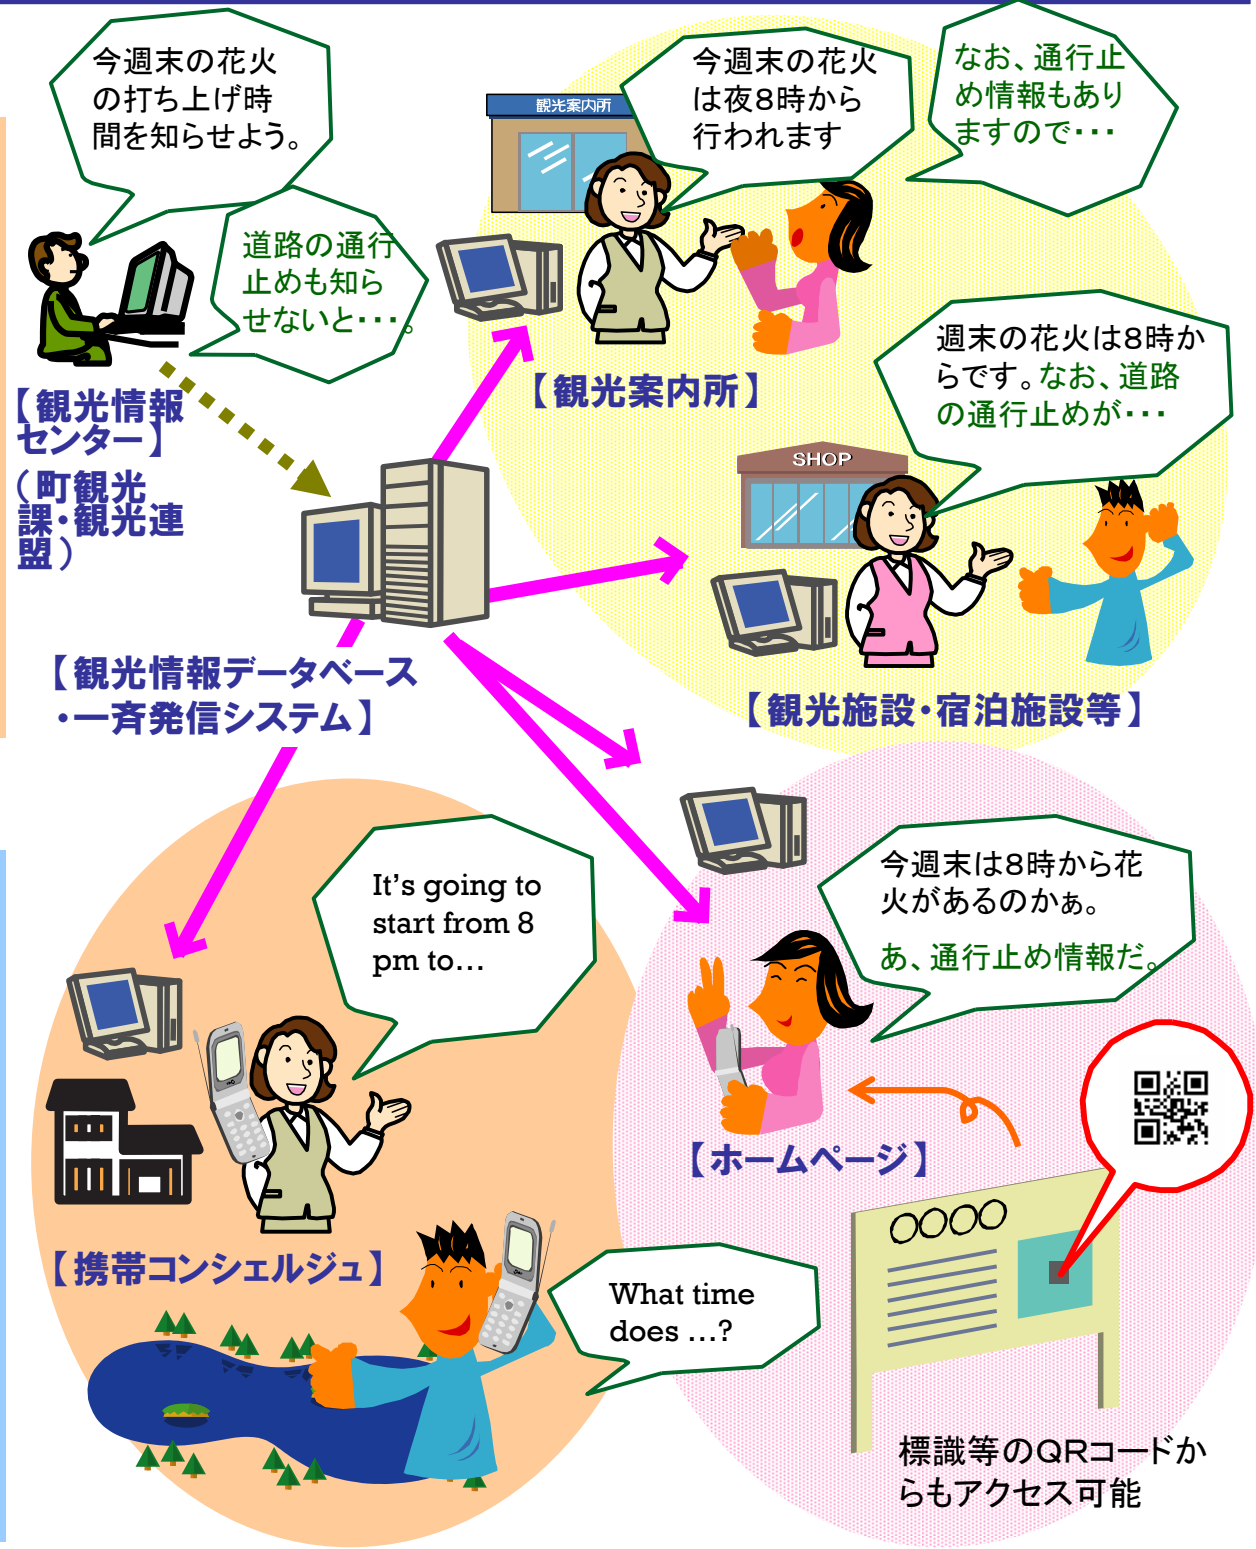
今週末の花火の打ち上げ時間を知らせよう。

道路の通行止めも知らせないと･･･。

【観光情報センター】
（町観光課・観光連盟）

観光案内所

今週末の花火は夜8時から行われます

なお、通行止め情報もありますので･･･

【観光案内所】

週末の花火は8時からです。なお、道路の通行止めが･･･

SHOP

【観光施設・宿泊施設等】

【観光情報データベース・一斉発信システム】

It's going to start from 8 pm to…

今週末は8時から花火があるのかぁ。
あ、通行止め情報だ。

【ホームページ】

【携帯コンシェルジュ】

What time does …?

OOOO

標識等のQRコードからもアクセス可能